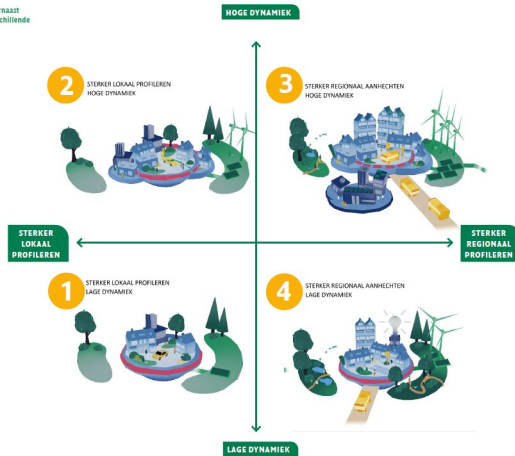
rnaast
chillende

HOGE DYNAMIEK

2 STERKER LOKAAL PROFILEREN
HOGE DYNAMIEK

3 STERKER REGIONAAL AANHECHTEN
HOGE DYNAMIEK

STERKER LOKAAL PROFILEREN

STERKER REGIONAAL PROFILEREN

1 STERKER LOKAAL PROFILEREN
LAGE DYNAMIEK

4 STERKER REGIONAAL AANHECHTEN
LAGE DYNAMIEK

LAGE DYNAMIEK